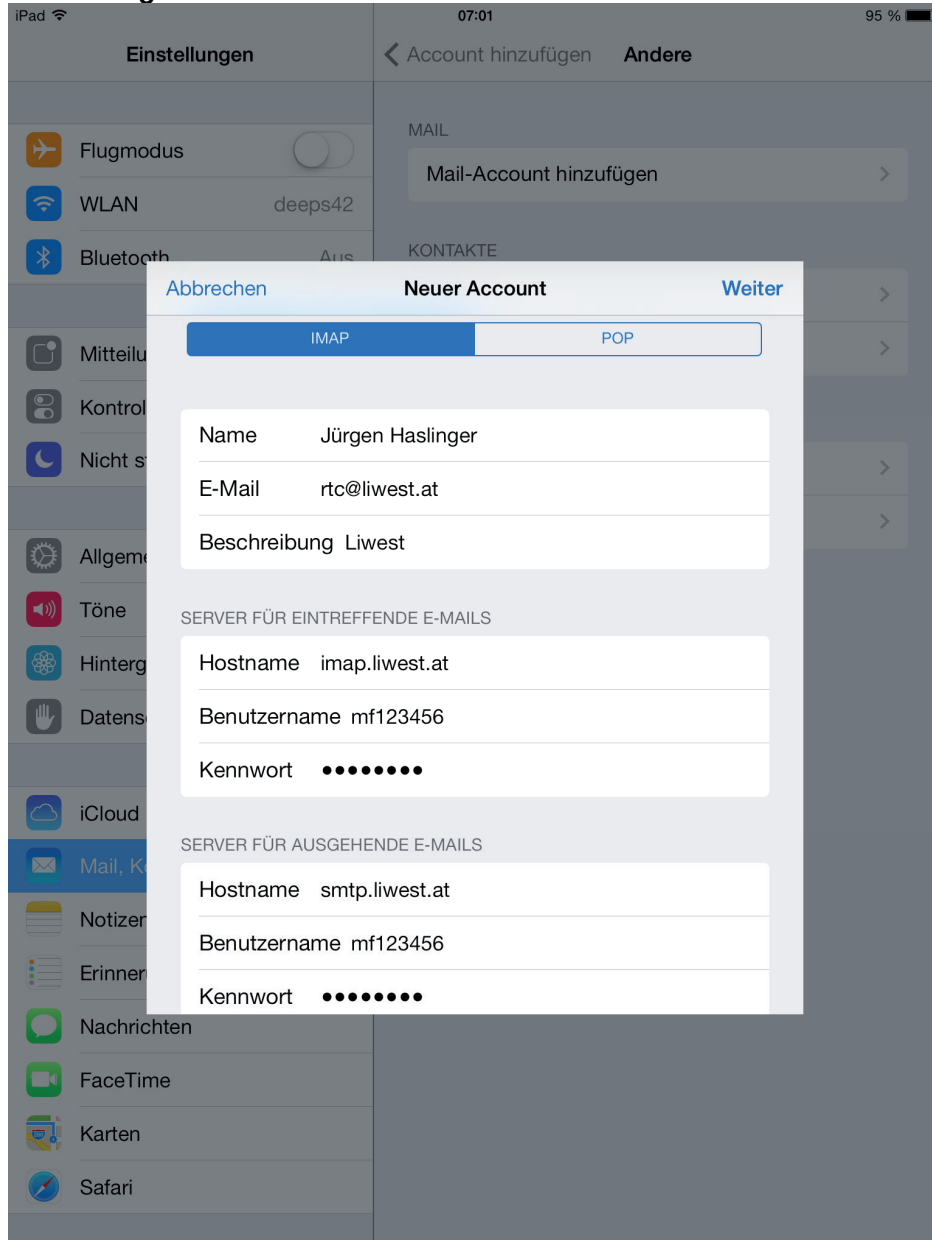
iPad
07:01
95 %

Einstellungen

Flugmodus
WLAN deeps42
Bluetooth Aus
Mitteilu
Kontrol
Nicht s
Allgeme
Töne
Hinterg
Datens
iCloud
Mail, K
Notizen
Erinner
Nachrichten
FaceTime
Karten
Safari

Account hinzufügen Andere

MAIL
Mail-Account hinzufügen

KONTAKTE

Abbrechen Neuer Account Weiter

IMAP POP

Name Jürgen Haslinger
E-Mail rtc@liwest.at
Beschreibung Liwest

SERVER FÜR EINTREFFENDE E-MAILS
Hostname imap.liwest.at
Benutzername mf123456
Kennwort ••••••••

SERVER FÜR AUSGEHENDE E-MAILS
Hostname smtp.liwest.at
Benutzername mf123456
Kennwort ••••••••